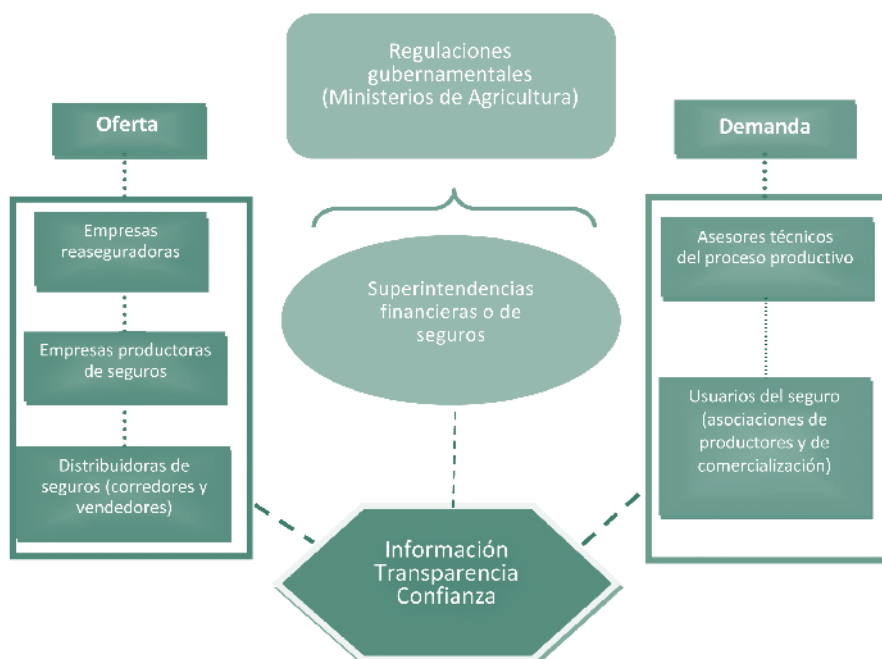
Regulaciones gubernamentales (Ministerios de Agricultura)

Oferta

Empresas reaseguradoras

Empresas productoras de seguros

Distribuidoras de seguros (corredores y vendedores)

Superintendencias financieras o de seguros

Demanda

Asesores técnicos del proceso productivo

Usuarios del seguro (asociaciones de productores y de comercialización)

Información
Transparencia
Confianza